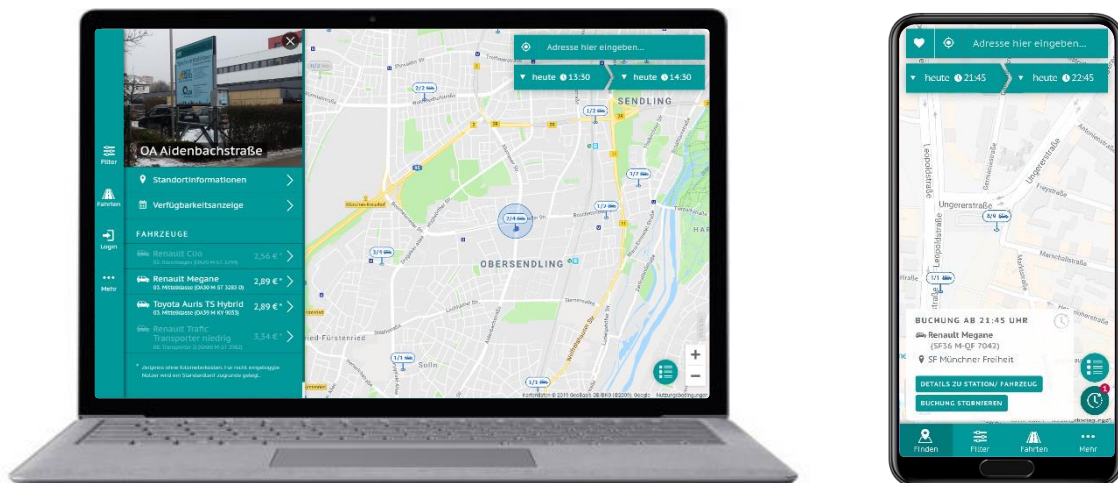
Filter

Fahrten

Login

Mehr

OA Aidenbachstraße

Standortinformationen

Verfügbarkeitsanzeige

FAHRZEUGE

Renault Clio
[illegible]
2,56 € *

Renault Megane
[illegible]
2,89 € *

Toyota Auris TS Hybrid
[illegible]
2,89 € *

Renault Trafic Transporter niedrig
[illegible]
3,54 € *

* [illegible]

Adresse hier eingeben...

heute 13:30

heute 14:30

SENDLING

OBERSENDLING

Solln

2/2

1/2

1/7

1/2

2/4

3/9

1/1

1/1

Adresse hier eingeben...

heute 21:45

heute 22:45

Ungererstraße

Leopoldstraße

8/9

1/1

BUCHUNG AB 21:45 UHR

Renault Megane

(SF36 M-QF 7042)

SF Münchner Freiheit

DETAILS ZU STATION/ FAHRZEUG

BUCHUNG STORNIEREN

Finden

Filter

Fahrten

Mehr